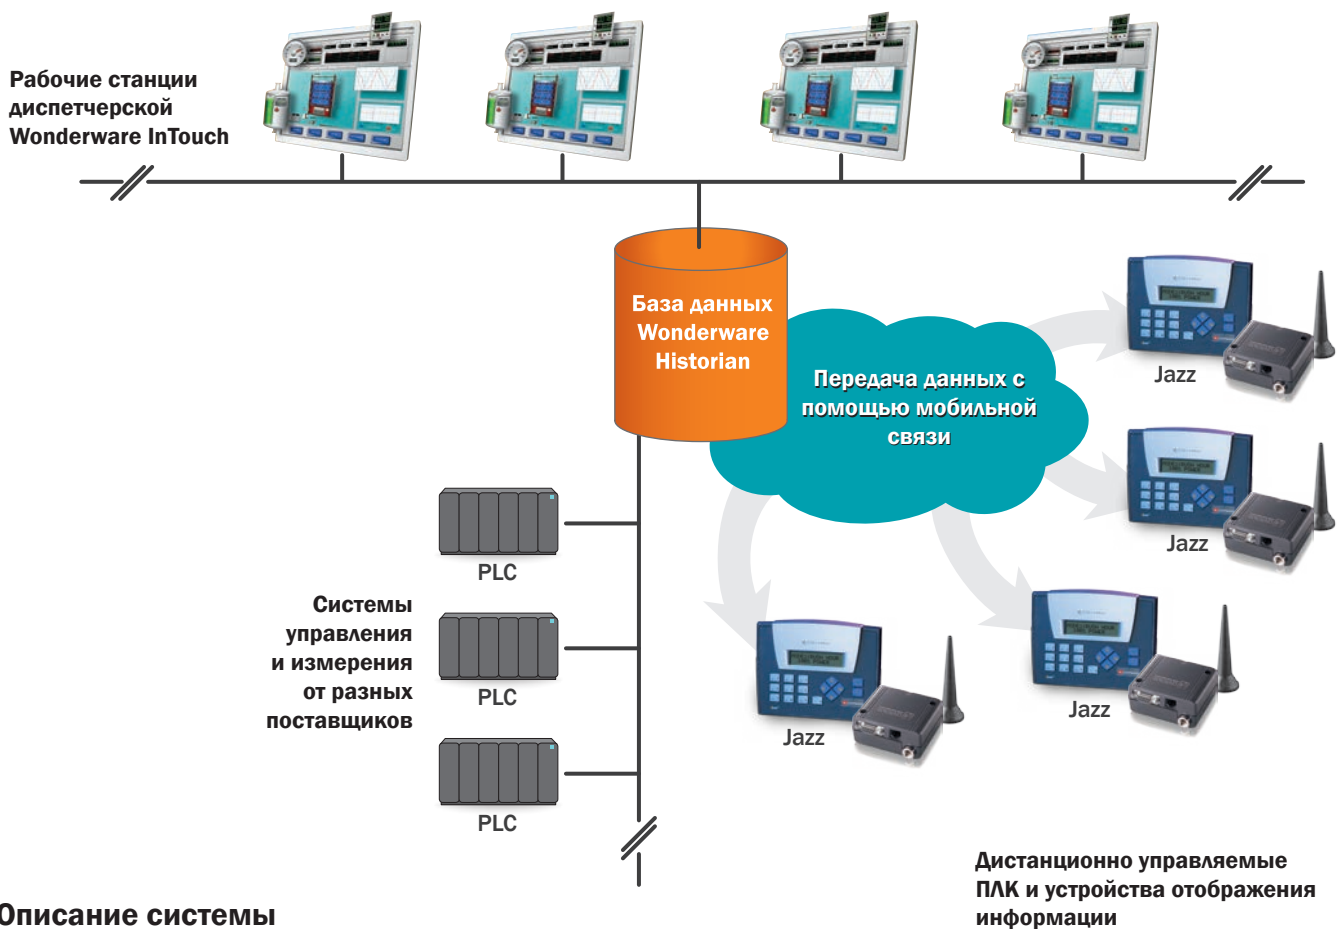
Рабочие станции диспетчерской Wonderware InTouch

База данных Wonderware Historian

Передача данных с помощью мобильной связи

Jazz

Jazz

PLC

Системы управления и измерения от разных поставщиков

PLC

PLC

Jazz

Jazz

Дистанционно управляемые ПЛК и устройства отображения информации

Описание системы